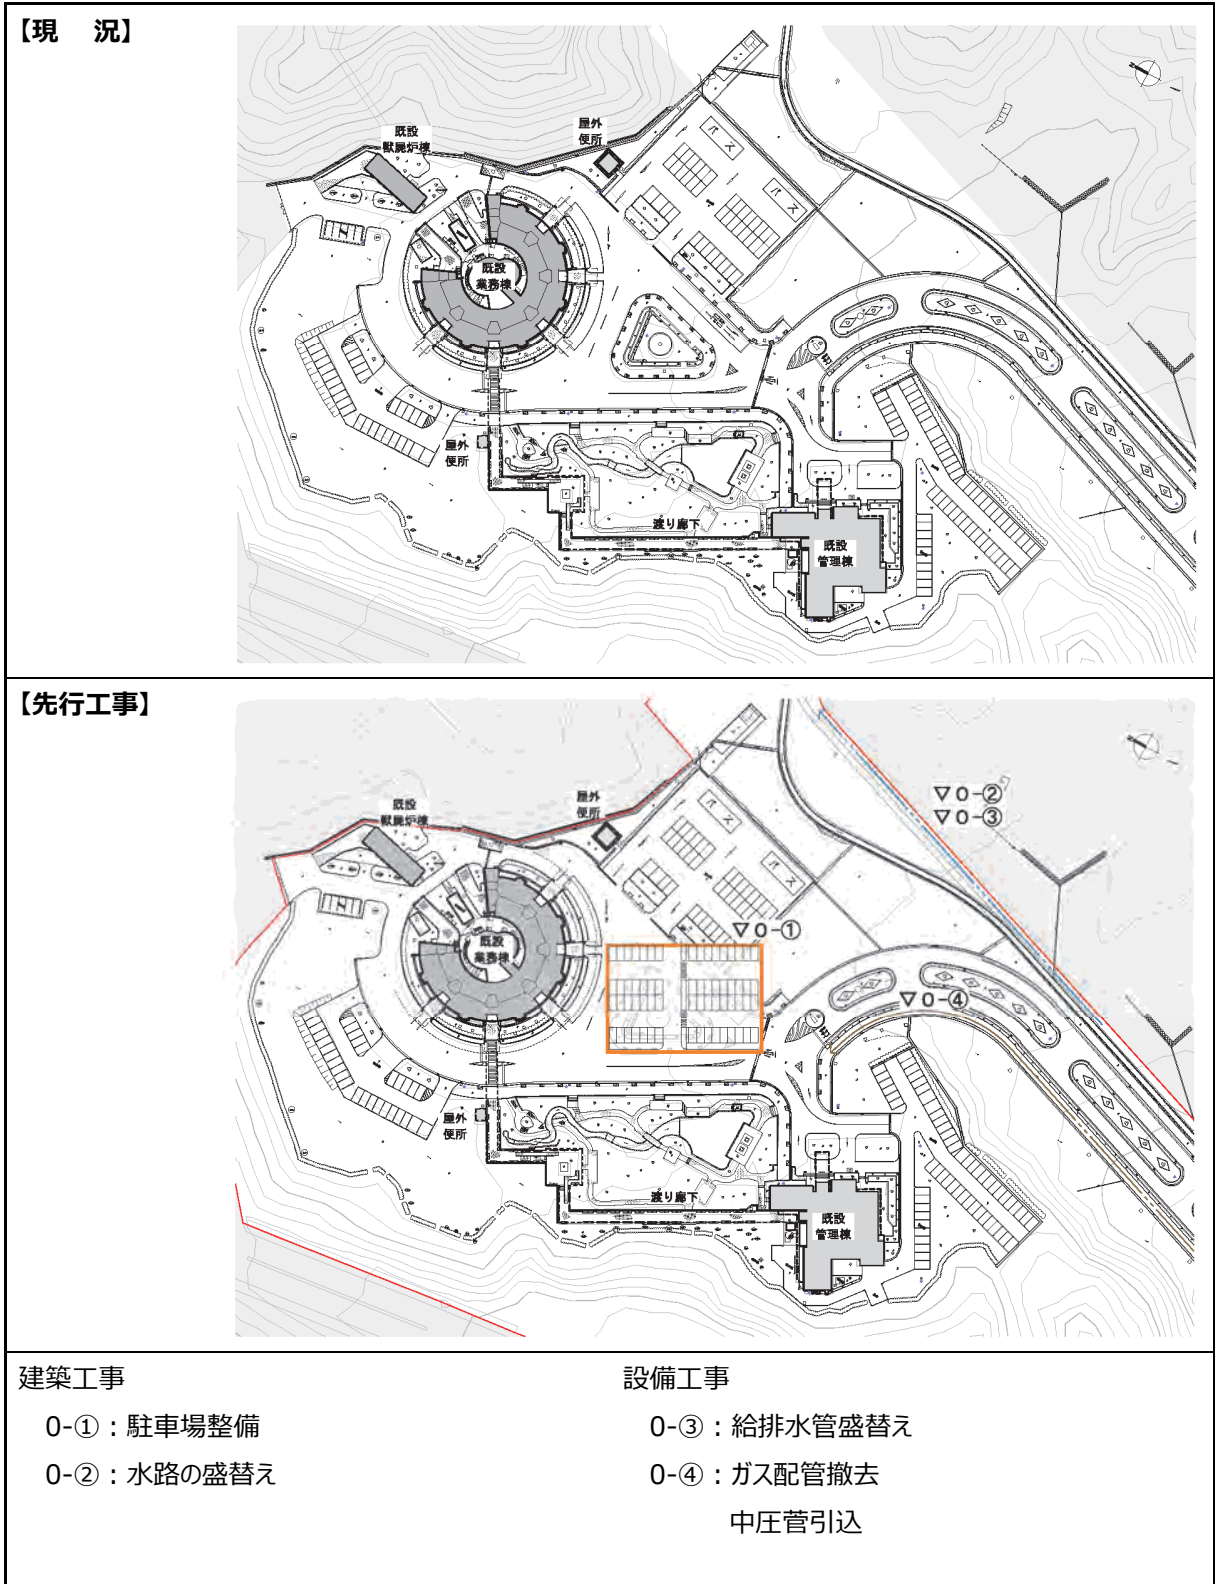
【現　況】

既設
獣屍炉棟

屋外
便所

バス

バス

既設
業務棟

屋外
便所

渡り廊下

既設
管理棟

【先行工事】

既設
獣屍炉棟

屋外
便所

バス

バス

▽0-②
▽0-③

▽0-①

既設
業務棟

▽0-④

屋外
便所

渡り廊下

既設
管理棟

建築工事
0-①：駐車場整備
0-②：水路の盛替え

設備工事
0-③：給排水管盛替え
0-④：ガス配管撤去
中圧管引込